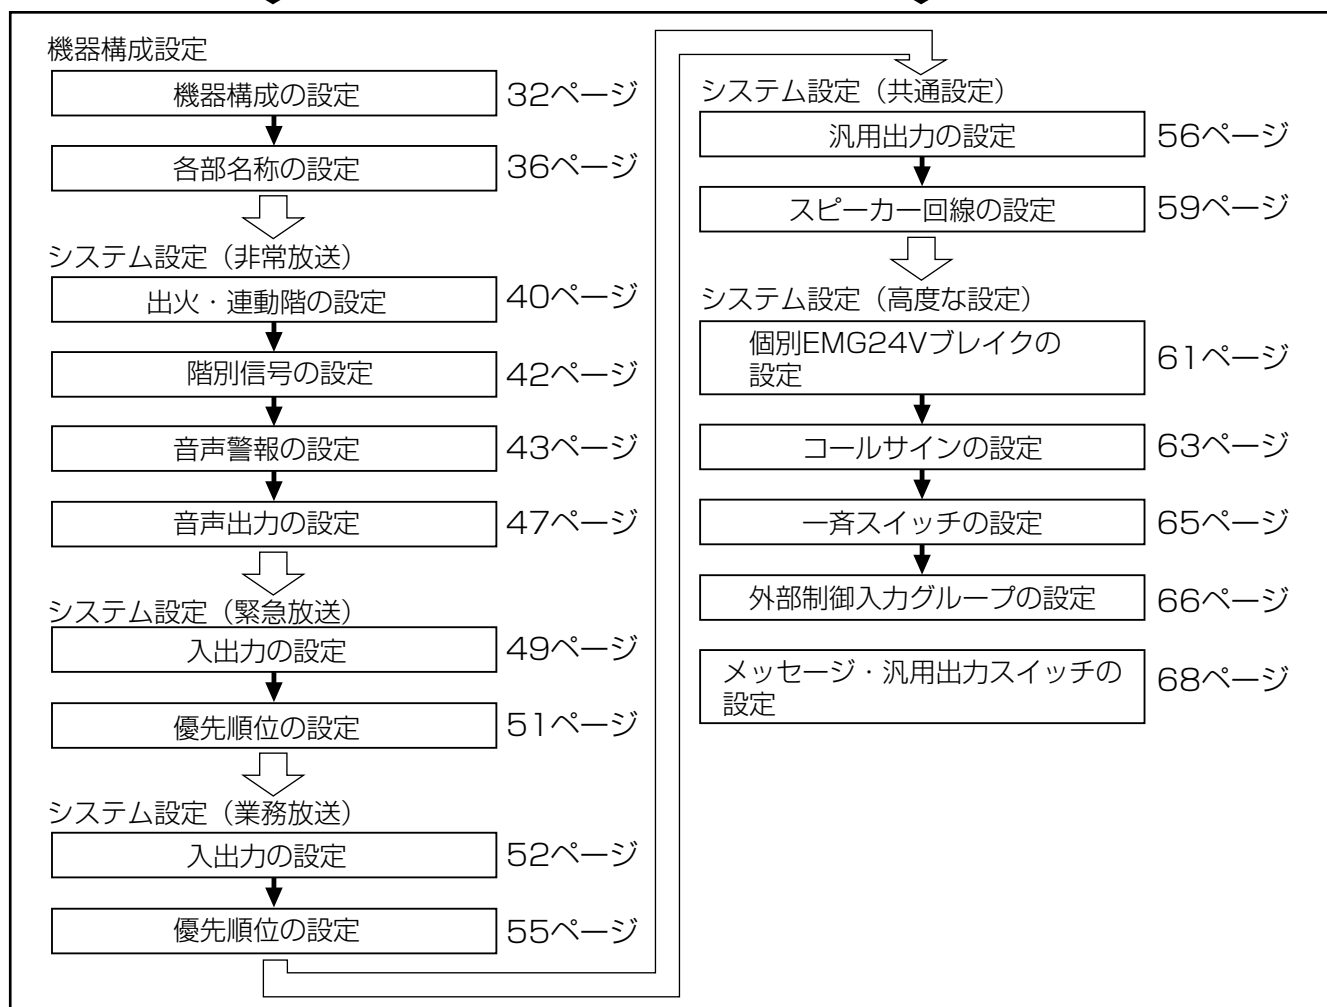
機器構成設定

機器構成の設定 32ページ

各部名称の設定 36ページ

システム設定（非常放送）

出火・連動階の設定 40ページ

階別信号の設定 42ページ

音声警報の設定 43ページ

音声出力の設定 47ページ

システム設定（緊急放送）

入出力の設定 49ページ

優先順位の設定 51ページ

システム設定（業務放送）

入出力の設定 52ページ

優先順位の設定 55ページ

システム設定（共通設定）

汎用出力の設定 56ページ

スピーカー回線の設定 59ページ

システム設定（高度な設定）

個別EMG24Vブレイクの設定 61ページ

コールサインの設定 63ページ

一斉スイッチの設定 65ページ

外部制御入力グループの設定 66ページ

メッセージ・汎用出力スイッチの設定 68ページ